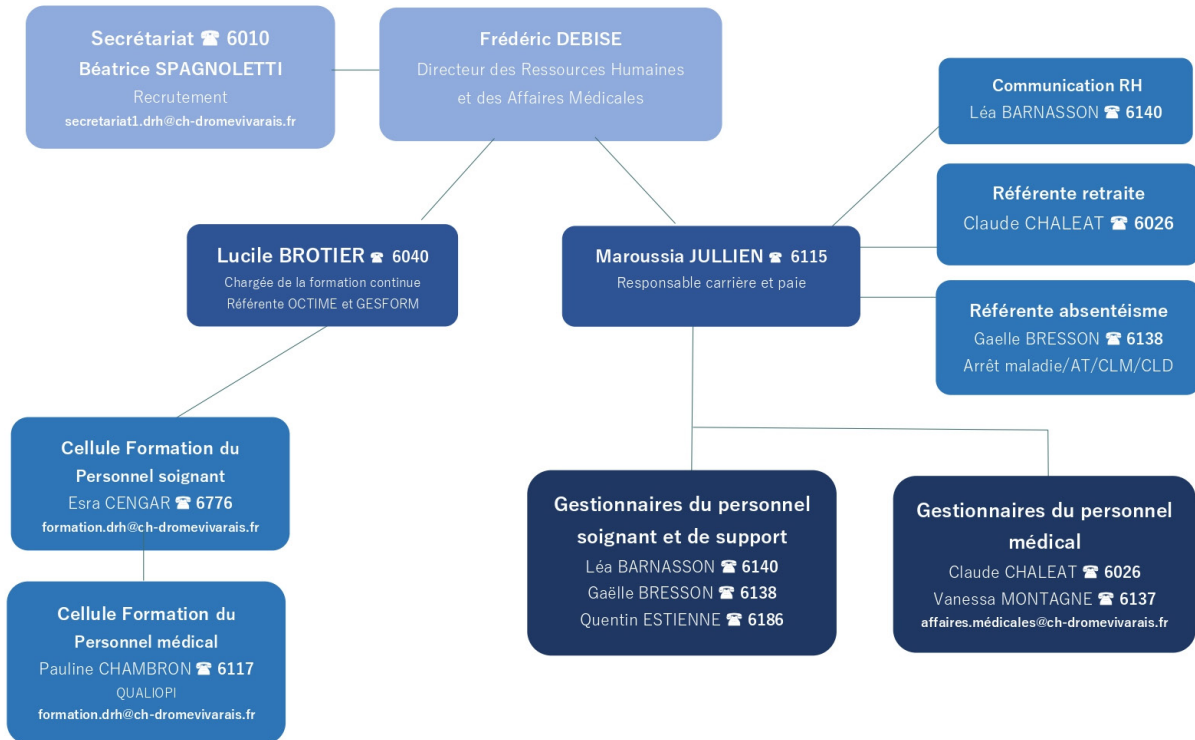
Secrétariat ☎ 6010
Béatrice SPAGNOLETTI
Recrutement
secretariat1.drh@ch-dromevivarais.fr

Frédéric DEBISE
Directeur des Ressources Humaines et des Affaires Médicales

Communication RH
Léa BARNASSON ☎ 6140

Référente retraite
Claude CHALEAT ☎ 6026

Lucile BROTIER ☎ 6040
Chargée de la formation continue
Référente OCTIME et GESFORM

Maroussia JULLIEN ☎ 6115
Responsable carrière et paie

Référente absentéisme
Gaelle BRESSON ☎ 6138
Arrêt maladie/AT/CLM/CLD

Cellule Formation du Personnel soignant
Esra CENGAR ☎ 6776
formation.drh@ch-dromevivarais.fr

Gestionnaires du personnel soignant et de support
Léa BARNASSON ☎ 6140
Gaëlle BRESSON ☎ 6138
Quentin ESTIENNE ☎ 6186

Gestionnaires du personnel médical
Claude CHALEAT ☎ 6026
Vanessa MONTAGNE ☎ 6137
affaires.médicales@ch-dromevivarais.fr

Cellule Formation du Personnel médical
Pauline CHAMBRON ☎ 6117
QUALIOPI
formation.drh@ch-dromevivarais.fr